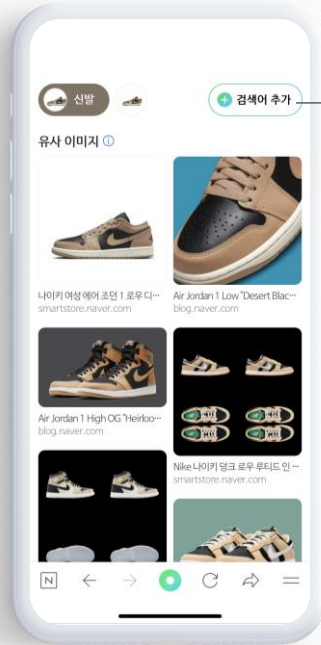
신발

검색어 추가

유사 이미지 ⓘ

나이키 여성 에어 조던 1 로우 디···
smartstore.naver.com

Air Jordan 1 Low "Desert Blac···
blog.naver.com

Air Jordan 1 High OG "Heirloo···
blog.naver.com

Nike 나이키 덩크 로우 루티드 인 ···
smartstore.naver.com

N